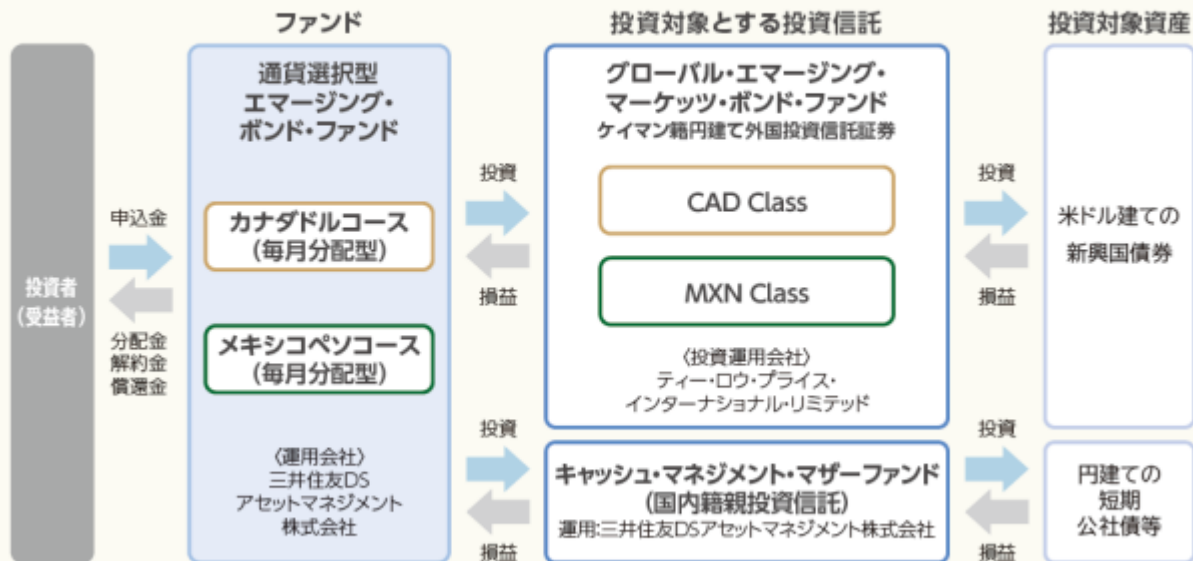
ファンド

投資対象とする投資信託

投資対象資産

投資者
（受益者）

申込金

分配金
解約金
償還金

通貨選択型
エマージング・
ボンド・ファンド

カナダドルコース
（毎月分配型）

メキシコペソコース
（毎月分配型）

〈運用会社〉
三井住友DS
アセットマネジメント
株式会社

投資

損益

グローバル・エマージング・
マーケッツ・ボンド・ファンド
ケイマン籍円建て外国投資信託証券

CAD Class

MXN Class

〈投資運用会社〉
ティー・ロウ・プライス・
インターナショナル・リミテッド

投資

損益

キャッシュ・マネジメント・マザーファンド
（国内籍親投資信託）
運用:三井住友DSアセットマネジメント株式会社

投資

損益

米ドル建ての
新興国債券

投資

損益

円建ての
短期
公社債等